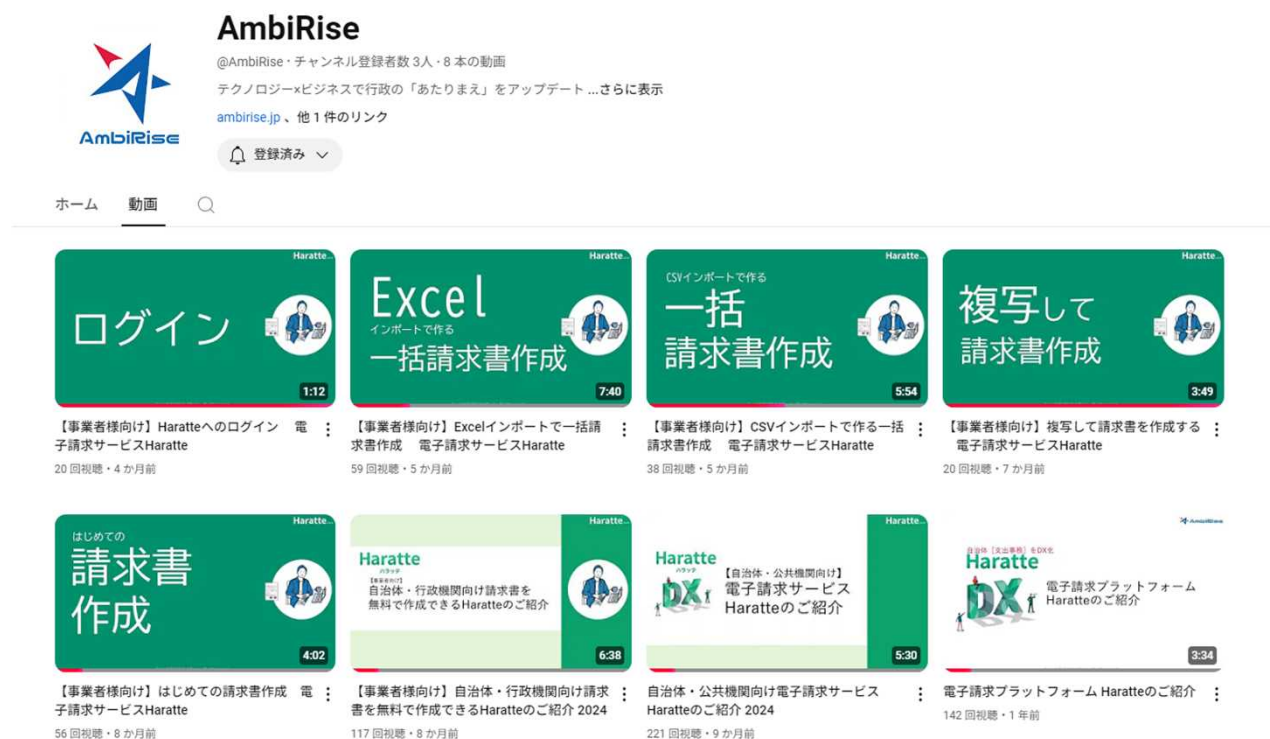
AmbiRise

AmbiRise

@AmbiRise・チャンネル登録者数 3人・8 本の動画

テクノロジー×ビジネスで行政の「あたりまえ」をアップデート ...さらに表示

ambirise.jp 、他 1 件のリンク

登録済み

ホーム　動画

Haratte...
ログイン
1:12
【事業者様向け】Haratteへのログイン　電子請求サービスHaratte
20 回視聴・4 か月前

Haratte...
Excel
インポートで作る
一括請求書作成
7:40
【事業者様向け】Excelインポートで一括請求書作成　電子請求サービスHaratte
59 回視聴・5 か月前

Haratte...
CSVインポートで作る
一括
請求書作成
5:54
【事業者様向け】CSVインポートで作る一括請求書作成　電子請求サービスHaratte
38 回視聴・5 か月前

Haratte...
複写して
請求書作成
3:49
【事業者様向け】複写して請求書を作成する　電子請求サービスHaratte
20 回視聴・7 か月前

Haratte...
はじめての
請求書
作成
4:02
【事業者様向け】はじめての請求書作成　電子請求サービスHaratte
56 回視聴・8 か月前

Haratte...
Haratte
ハラッテ
自治体・行政機関向け請求書を無料で作成できるHaratteのご紹介
6:38
【事業者様向け】自治体・行政機関向け請求書を無料で作成できるHaratteのご紹介 2024
117 回視聴・8 か月前

Haratte...
Haratte
ハラッテ
DX
【自治体・公共機関向け】
電子請求サービス
Haratteのご紹介
5:30
自治体・公共機関向け電子請求サービスHaratteのご紹介 2024
221 回視聴・9 か月前

AmbiRise
自治体［支出事務］をDX化
Haratte
DX
電子請求プラットフォーム
Haratteのご紹介
3:34
電子請求プラットフォーム Haratteのご紹介
142 回視聴・1 年前